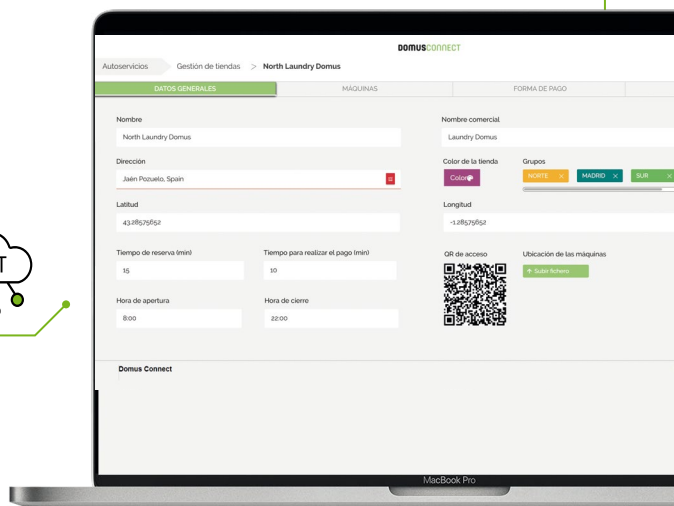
DOMUSCONNECT

Autoservicios > Gestión de tiendas > North Laundry Domus

DATOS GENERALES | MÁQUINAS | FORMA DE PAGO

Nombre
North Laundry Domus

Nombre comercial
Laundry Domus

Dirección
Jaén Pozuelo, Spain

Color de la tienda
Color

Grupos
NORTE × MADRID × SUR ×

Latitud
43.28575652

Longitud
-1.28575652

Tiempo de reserva (min)
15

Tiempo para realizar el pago (min)
10

QR de acceso

Ubicación de las máquinas
Subir fichero

Hora de apertura
8:00

Hora de cierre
22:00

Domus Connect

MacBook Pro